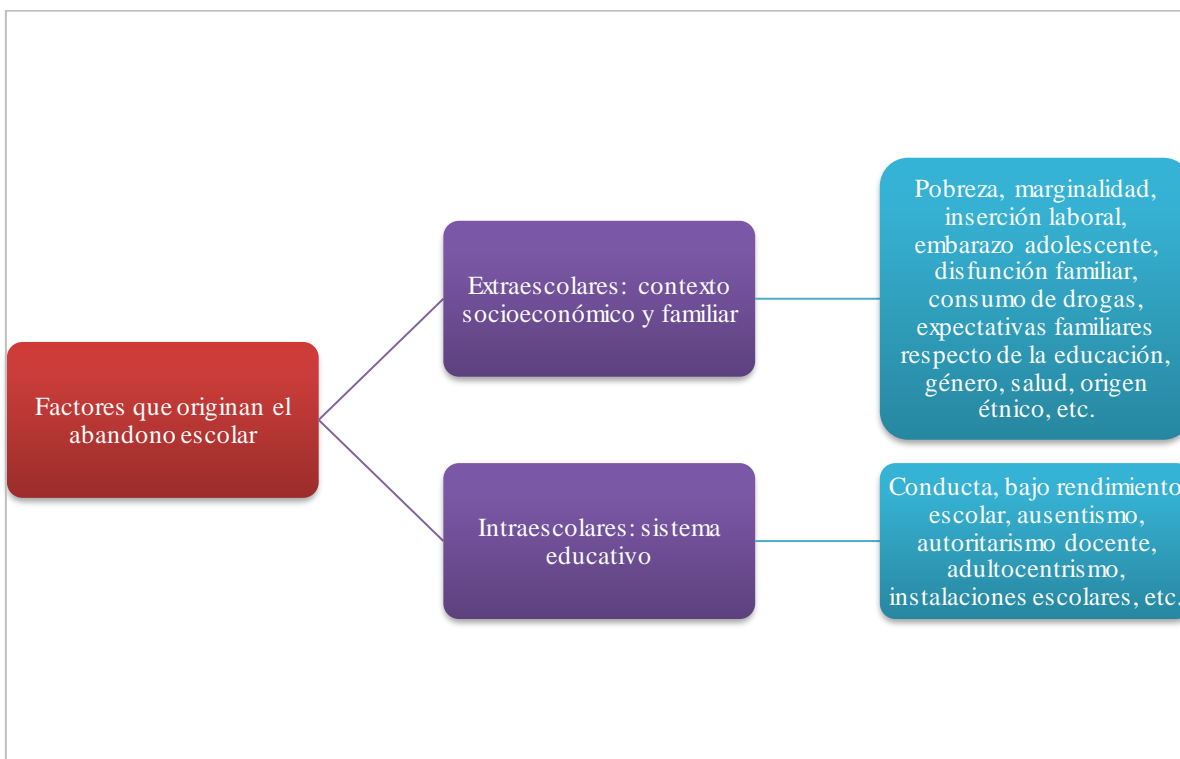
Factores que originan el abandono escolar

Extraescolares: contexto socioeconómico y familiar

Pobreza, marginalidad, inserción laboral, embarazo adolescente, disfunción familiar, consumo de drogas, expectativas familiares respecto de la educación, género, salud, origen étnico, etc.

Intraescolares: sistema educativo

Conducta, bajo rendimiento escolar, ausentismo, autoritarismo docente, adultocentrismo, instalaciones escolares, etc.